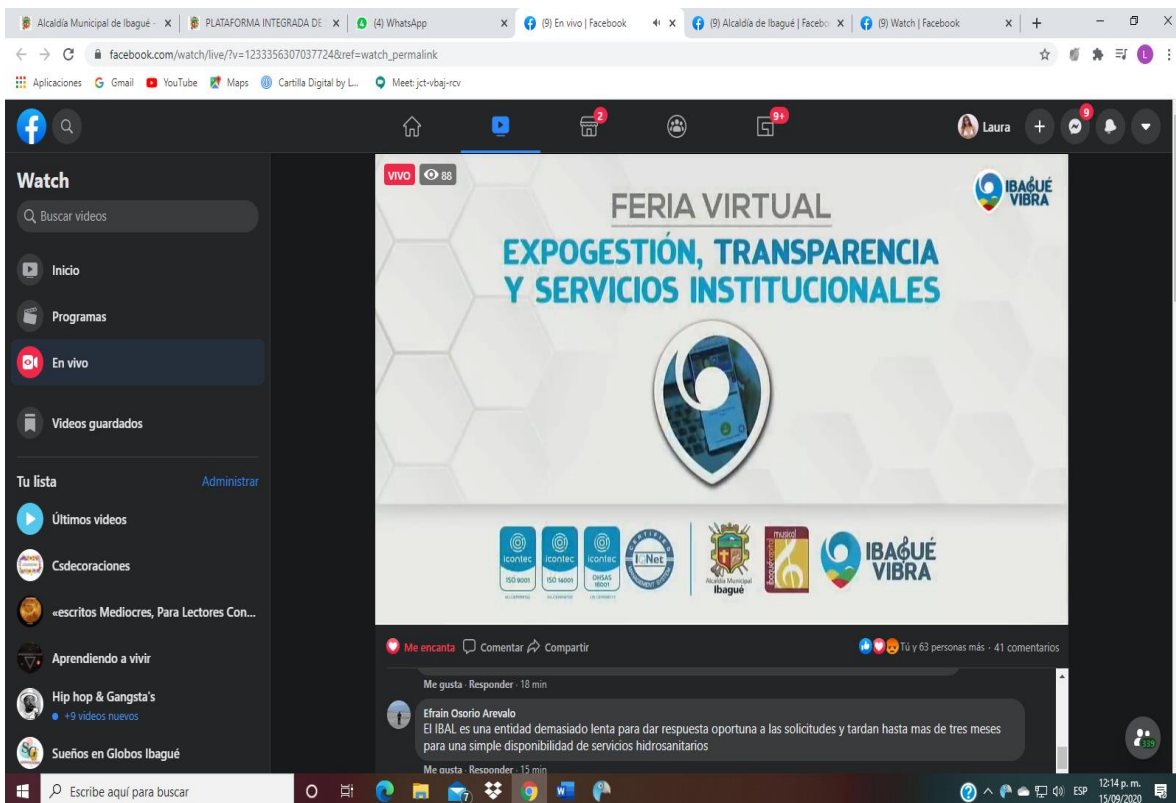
Alcaldía Municipal de Ibagué · | PLATAFORMA INTEGRADA DE | (4) WhatsApp | (9) En vivo | Facebook | (9) Alcaldía de Ibagué | Facebo | (9) Watch | Facebook

facebook.com/watch/live/?v=1233356307037724&ref=watch_permalink

Aplicaciones Gmail YouTube Maps Cartilla Digital by L... Meet: jct-vbaj-rcv

2 9+ Laura 9

Watch

Buscar videos

Inicio

Programas

En vivo

Videos guardados

Tu lista Administrar

Últimos videos

Csdecoraciones

«escritos Mediocres, Para Lectores Con...

Aprendiendo a vivir

Hip hop & Gangsta's
+9 videos nuevos

Sueños en Globos Ibagué

VIVO 88

IBAGUÉ VIBRA

FERIA VIRTUAL

EXPOGESTIÓN, TRANSPARENCIA Y SERVICIOS INSTITUCIONALES

icontec ISO 9001 icontec ISO 14001 icontec OHSAS 18001 IQNet

Alcaldía Municipal Ibagué

IBAGUÉ VIBRA

Me encanta Comentar Compartir

Tú y 63 personas más · 41 comentarios

Me gusta · Responder · 18 min

Efrain Osorio Arevalo
El IBAL es una entidad demasiado lenta para dar respuesta oportuna a las solicitudes y tardan hasta mas de tres meses para una simple disponibilidad de servicios hidrosanitarios

Me gusta · Responder · 15 min

Escribe aquí para buscar

ESP 12:14 p. m. 15/09/2020